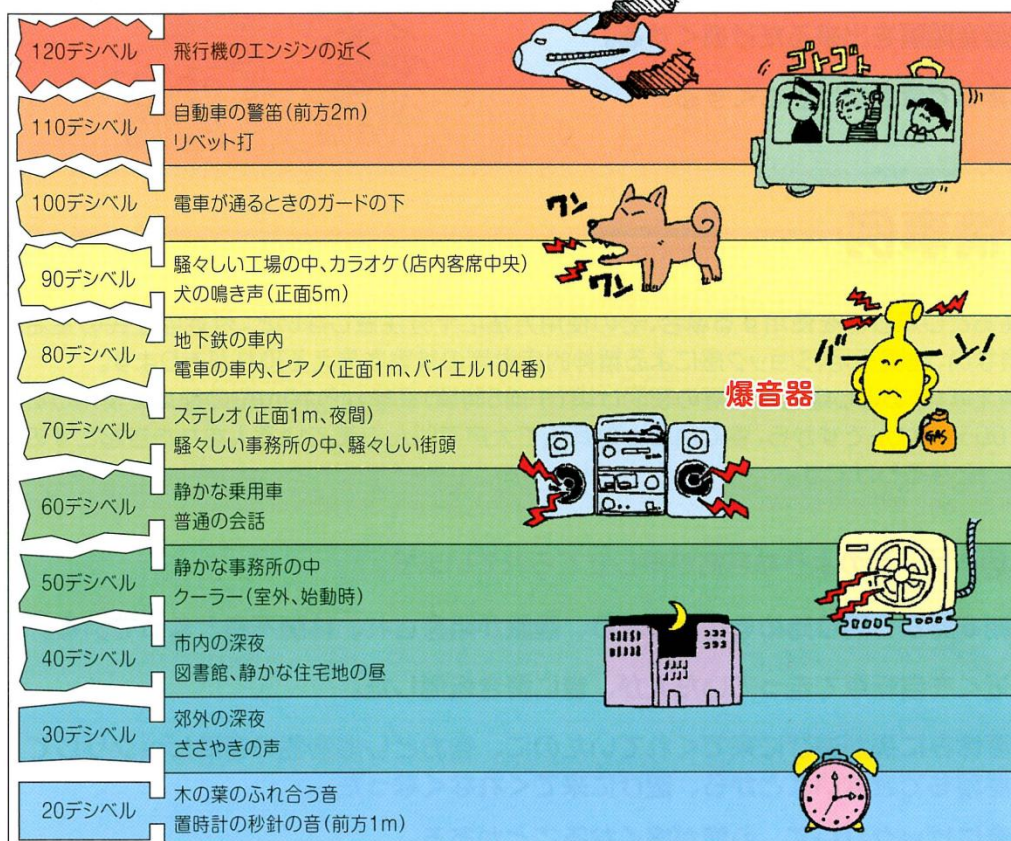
120デシベル 飛行機のエンジンの近く

110デシベル 自動車の警笛（前方2m）
リベット打

ゴトゴト

100デシベル 電車が通るときのガードの下

ワン
ワン

90デシベル 騒々しい工場の中、カラオケ（店内客席中央）
犬の鳴き声（正面5m）

80デシベル 地下鉄の車内
電車の車内、ピアノ（正面1m、バイエル104番）

バーン！

爆音器

GAS

70デシベル ステレオ（正面1m、夜間）
騒々しい事務所の中、騒々しい街頭

60デシベル 静かな乗用車
普通の会話

50デシベル 静かな事務所の中
クーラー（室外、始動時）

40デシベル 市内の深夜
図書館、静かな住宅地の昼

30デシベル 郊外の深夜
ささやきの声

20デシベル 木の葉のふれ合う音
置時計の秒針の音（前方1m）